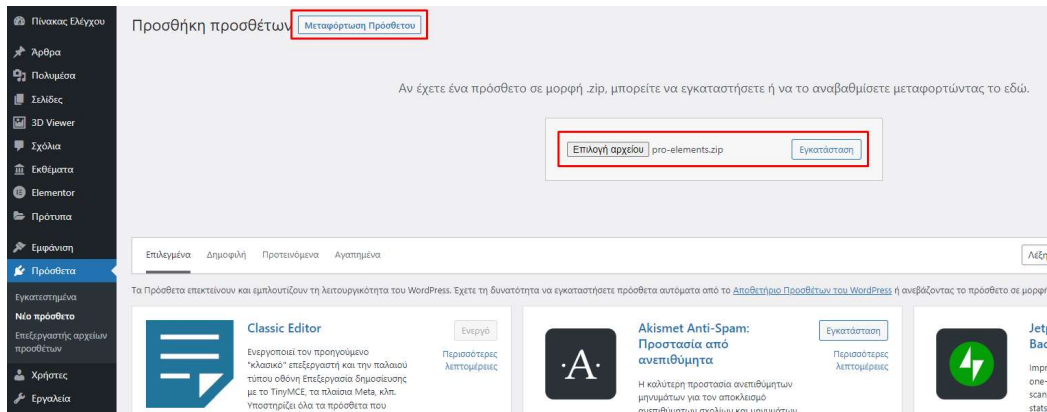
Πίνακας Ελέγχου
Άρθρα
Πολυμέσα
Σελίδες
3D Viewer
Σχόλια
Εκθέματα
Elementor
Πρότυπα
Εμφάνιση
Πρόσθετα
Εγκατεστημένα
Νέο πρόσθετο
Επεξεργαστής αρχείων πρόσθετων
Χρήστες
Εργαλεία

Προσθήκη προσθέτων Μεταφόρτωση Πρόσθετου

Αν έχετε ένα πρόσθετο σε μορφή .zip, μπορείτε να εγκαταστήσετε ή να το αναβαθμίσετε μεταφορτώντας το εδώ.

Επιλογή αρχείου pro-elements.zip Εγκατάσταση

Επιλεγμένα Δημοφιλή Προτεινόμενα Αγαπημένα

Λέξ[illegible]

Τα Πρόσθετα επεκτείνουν και εμπλουτίζουν τη λειτουργικότητα του WordPress. Έχετε τη δυνατότητα να εγκαταστήσετε πρόσθετα αυτόματα από το Αποθετήριο Προσθέτων του WordPress ή ανεβάζοντας το πρόσθετο σε μορφ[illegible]

Classic Editor
Ενεργό
Περισσότερες λεπτομέρειες
Ενεργοποιεί τον προηγούμενο "κλασικό" επεξεργαστή και την παλαιού τύπου οθόνη Επεξεργασία δημοσίευσης με το TinyMCE, τα πλαίσια Meta, κλπ. Υποστηρίζει όλα τα πρόσθετα που

Akismet Anti-Spam: Προστασία από ανεπιθύμητα
Εγκατάσταση
Περισσότερες λεπτομέρειες
Η καλύτερη προστασία ανεπιθύμητων μηνυμάτων για τον αποκλεισμό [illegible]

Jet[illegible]
Bac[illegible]
Impr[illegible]
one-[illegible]
scan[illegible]
stats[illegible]